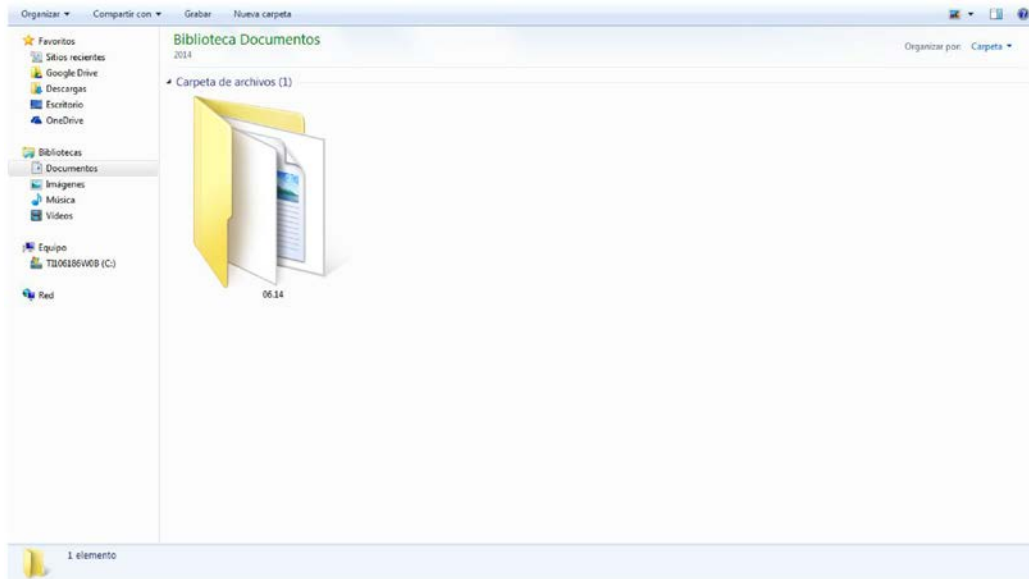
Organizar ▾ Compartir con ▾ Grabar Nueva carpeta

Favoritos
Sitios recientes
Google Drive
Descargas
Escritorio
OneDrive

Bibliotecas
Documentos
Imágenes
Música
Vídeos

Equipo
TII06186W08 (C:)

Red

Biblioteca Documentos
2014

Organizar por: Carpeta ▾

Carpeta de archivos (1)

06.14

1 elemento